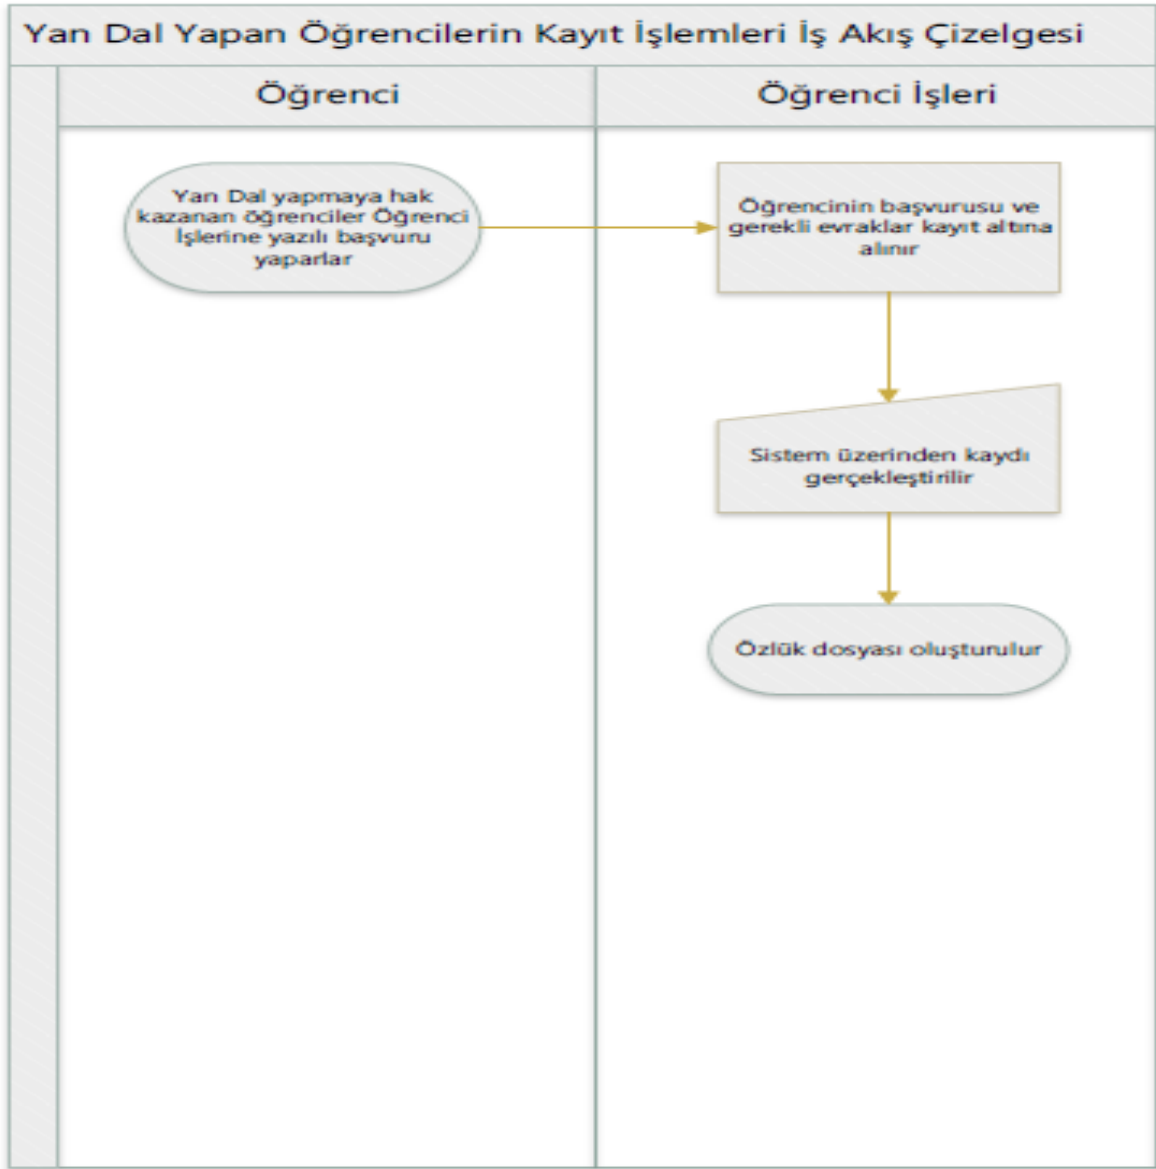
Yan Dal Yapan Öğrencilerin Kayıt İşlemleri İş Akış Çizelgesi

Öğrenci

Öğrenci İşleri

Yan Dal yapmaya hak kazanan öğrenciler Öğrenci İşlerine yazılı başvuru yaparlar

Öğrencinin başvurusu ve gerekli evraklar kayıt altına alınır

Sistem üzerinden kaydı gerçekleştirilir

Özlük dosyası oluşturulur